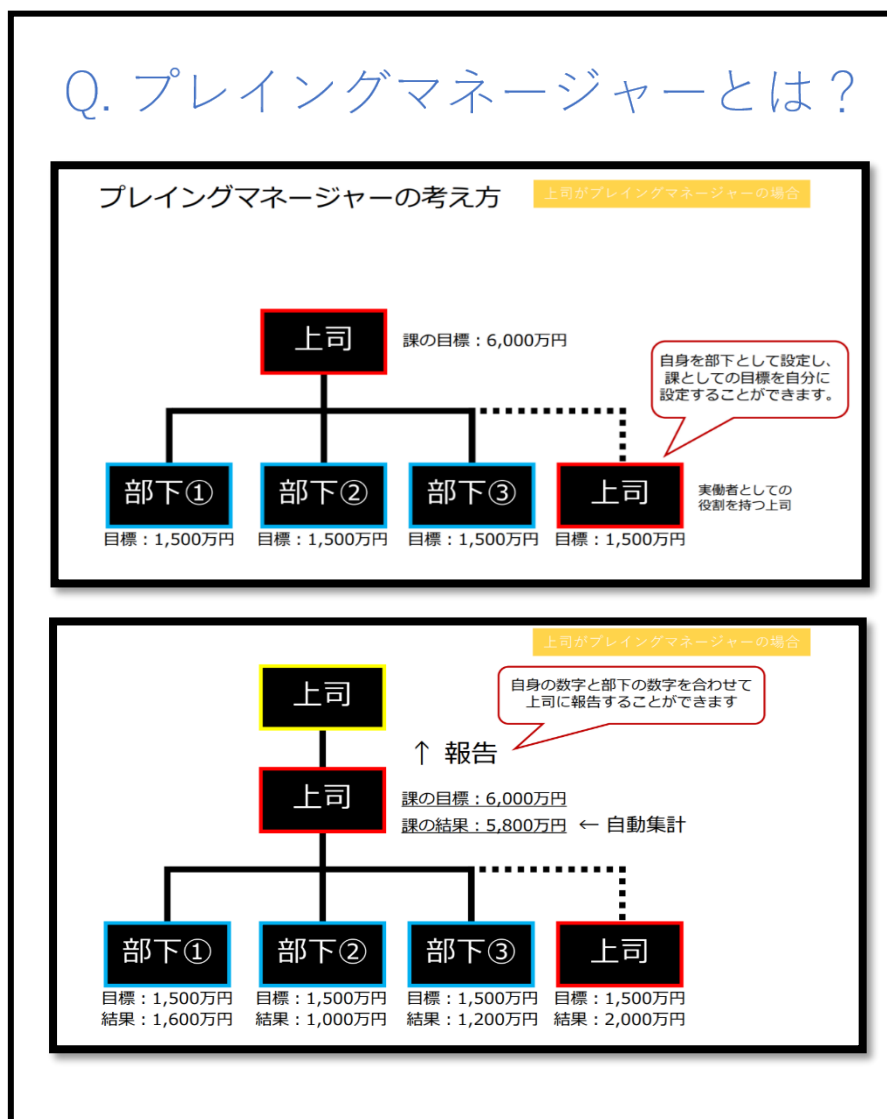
Q. プレイングマネージャーとは？

プレイングマネージャーの考え方

上司がプレイングマネージャーの場合

上司

課の目標：6,000万円

自身を部下として設定し、課としての目標を自分に設定することができます。

部下①
目標：1,500万円

部下②
目標：1,500万円

部下③
目標：1,500万円

上司
目標：1,500万円

実働者としての役割を持つ上司

上司がプレイングマネージャーの場合

上司

自身の数字と部下の数字を合わせて上司に報告することができます

↑ 報告

上司

課の目標：6,000万円
課の結果：5,800万円 ← 自動集計

部下①
目標：1,500万円
結果：1,600万円

部下②
目標：1,500万円
結果：1,000万円

部下③
目標：1,500万円
結果：1,200万円

上司
目標：1,500万円
結果：2,000万円